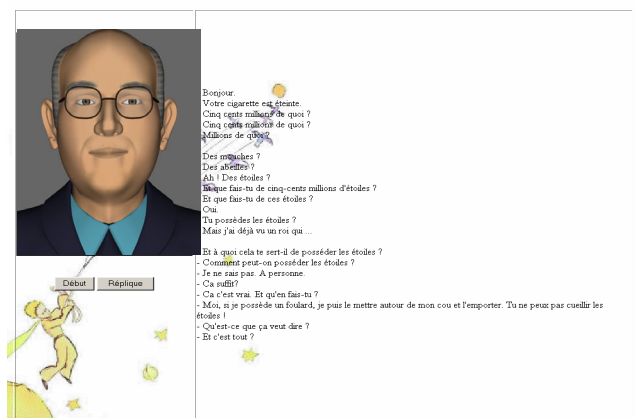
Début Réplique

Bonjour.
Votre cigarette est éteinte.
Cinq cents millions de quoi ?
Cinq cents millions de quoi ?
Millions de quoi ?

Des mouches ?
Des abeilles ?
Ah ! Des étoiles ?
Et que fais-tu de cinq-cents millions d'étoiles ?
Et que fais-tu de ces étoiles ?
Oui.
Tu possèdes les étoiles ?
Mais j'ai déjà vu un roi qui ...

Et à quoi cela te sert-il de posséder les étoiles ?
- Comment peut-on posséder les étoiles ?
- Je ne sais pas. A personne.
- Ca suffit?
- Ca c'est vrai. Et qu'en fais-tu ?
- Moi, si je possède un foulard, je puis le mettre autour de mon cou et l'emporter. Tu ne peux pas cueillir les étoiles !
- Qu'est-ce que ça veut dire ?
- Et c'est tout ?